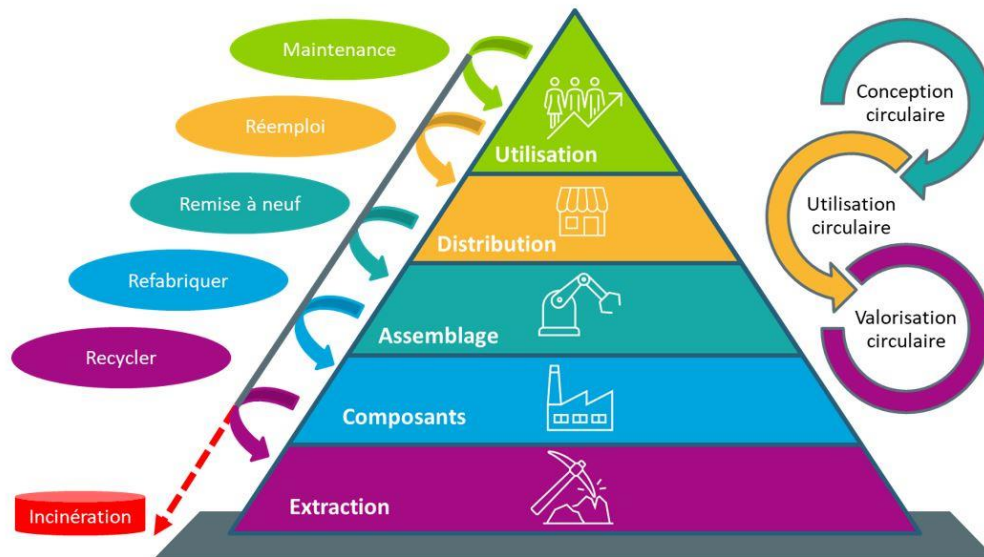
Maintenance

Réemploi

Remise à neuf

Refabriquer

Recycler

Incinération

Utilisation

Distribution

Assemblage

Composants

Extraction

Conception circulaire

Utilisation circulaire

Valorisation circulaire